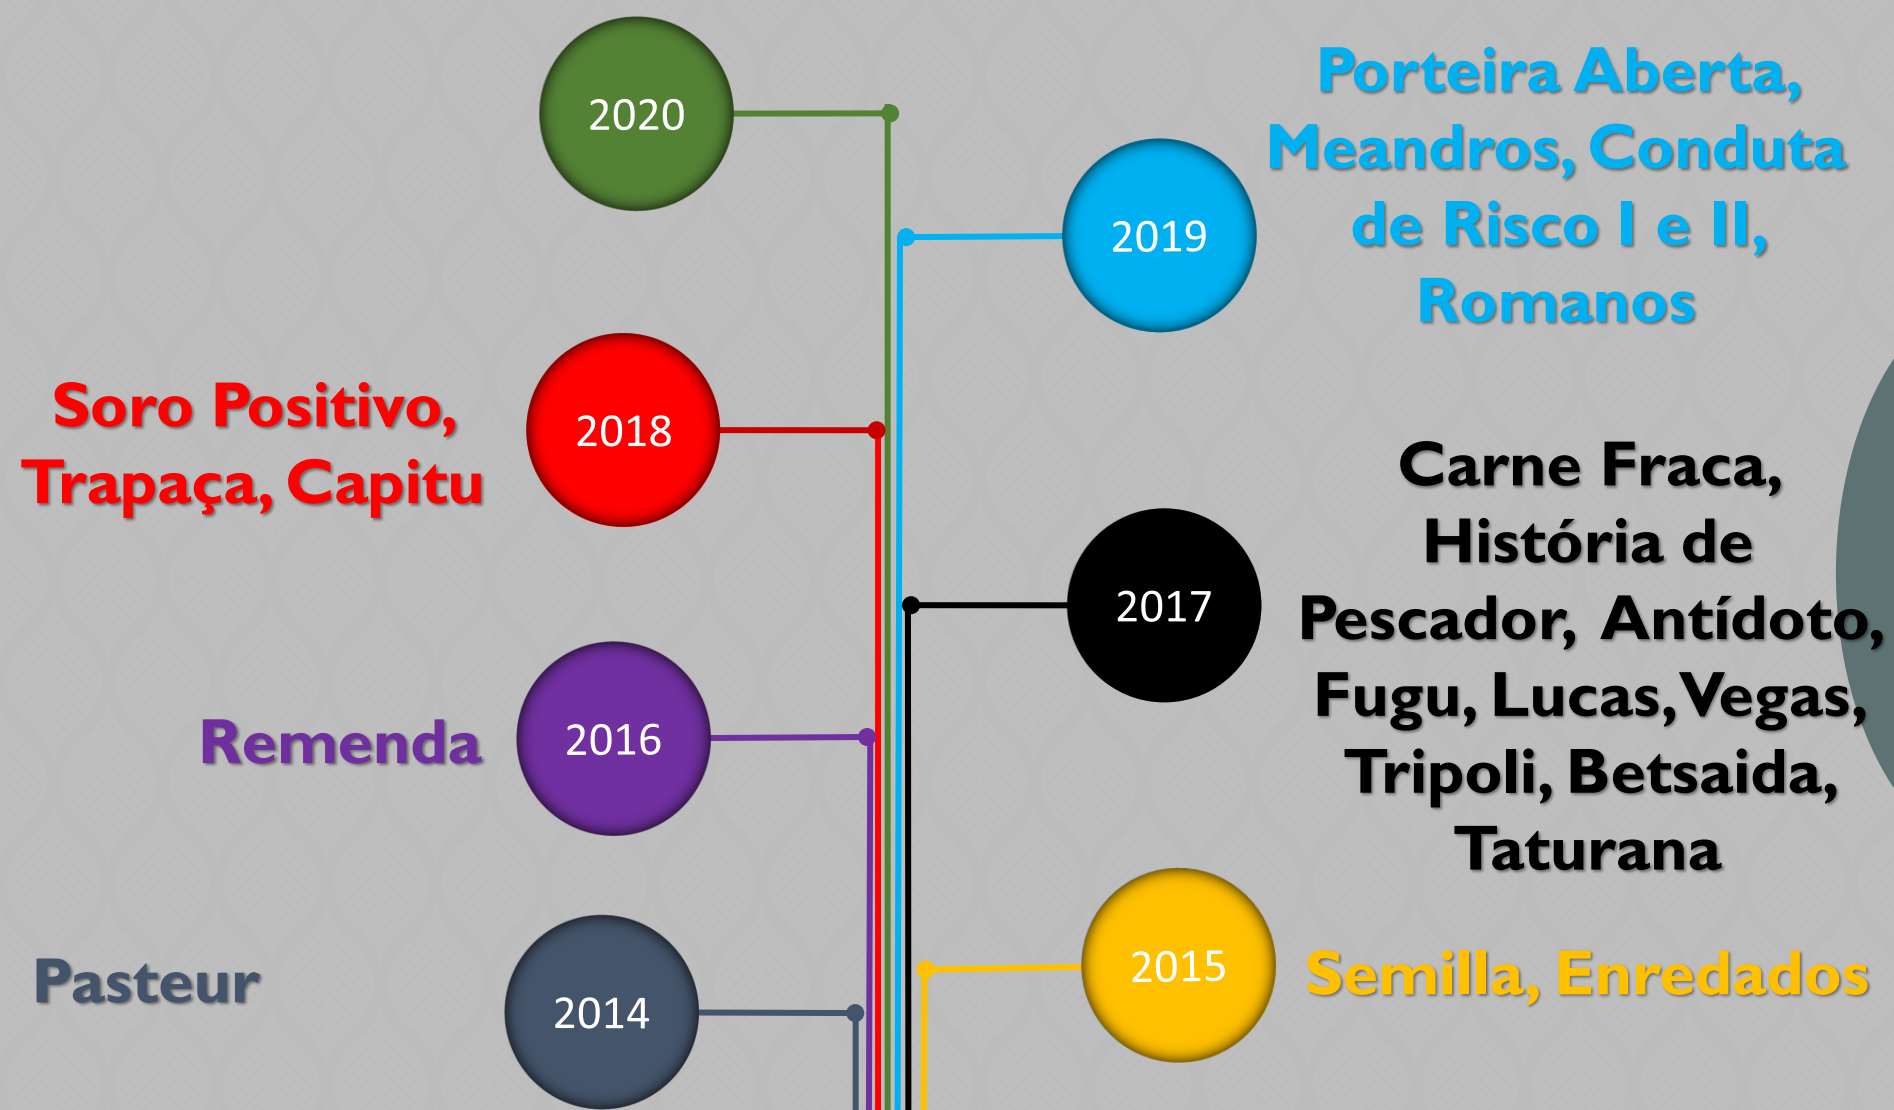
2020

2019

Porteira Aberta, Meandros, Conduta de Risco I e II, Romanos

Soro Positivo, Trapaça, Capitu

2018

Carne Fraca, História de Pescador, Antídoto, Fugu, Lucas, Vegas, Tripoli, Betsaida, Taturana

2017

Remenda

2016

Pasteur

2014

2015

Semilla, Enredados